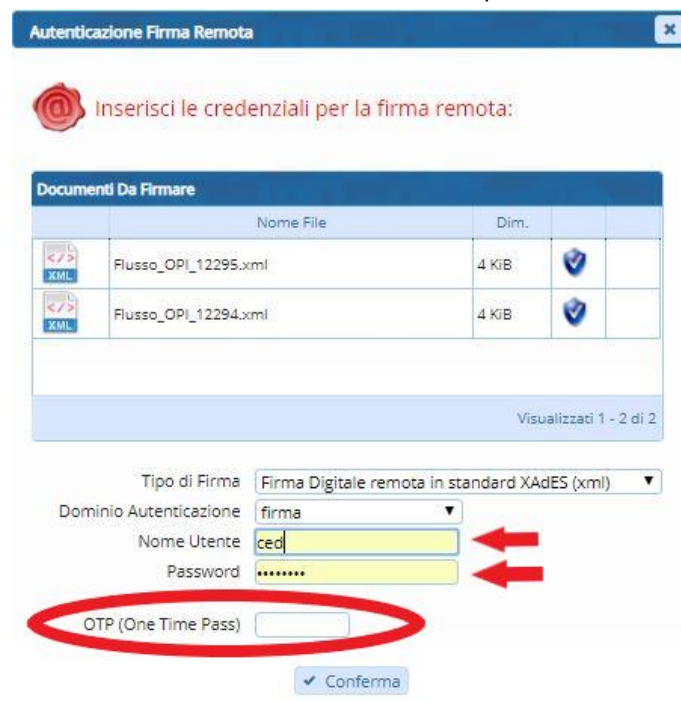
Autenticazione Firma Remota

Inserisci le credenziali per la firma remota:

Documenti Da Firmare

| | Nome File | Dim. | | |
|---|---|---|---|---|
| XML | Flusso_OPI_12295.xml | 4 KiB | | |
| XML | Flusso_OPI_12294.xml | 4 KiB | | |

Visualizzati 1 - 2 di 2

Tipo di Firma Firma Digitale remota in standard XAdES (xml)
Dominio Autenticazione firma
Nome Utente ced
Password ••••••••

OTP (One Time Pass)

✔ Conferma